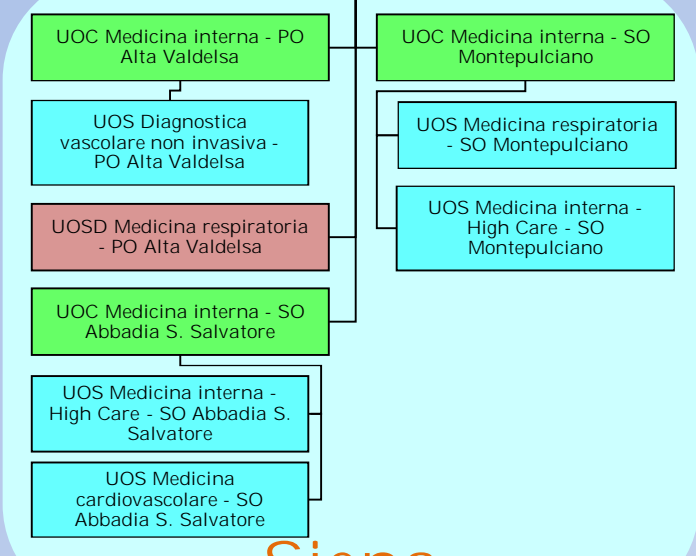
UOC Medicina interna - PO Alta Valdelsa

UOC Medicina interna - SO Montepulciano

UOS Diagnostica vascolare non invasiva - PO Alta Valdelsa

UOS Medicina respiratoria - SO Montepulciano

UOSD Medicina respiratoria - PO Alta Valdelsa

UOS Medicina interna - High Care - SO Montepulciano

UOC Medicina interna - SO Abbadia S. Salvatore

UOS Medicina interna - High Care - SO Abbadia S. Salvatore

UOS Medicina cardiovascolare - SO Abbadia S. Salvatore

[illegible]